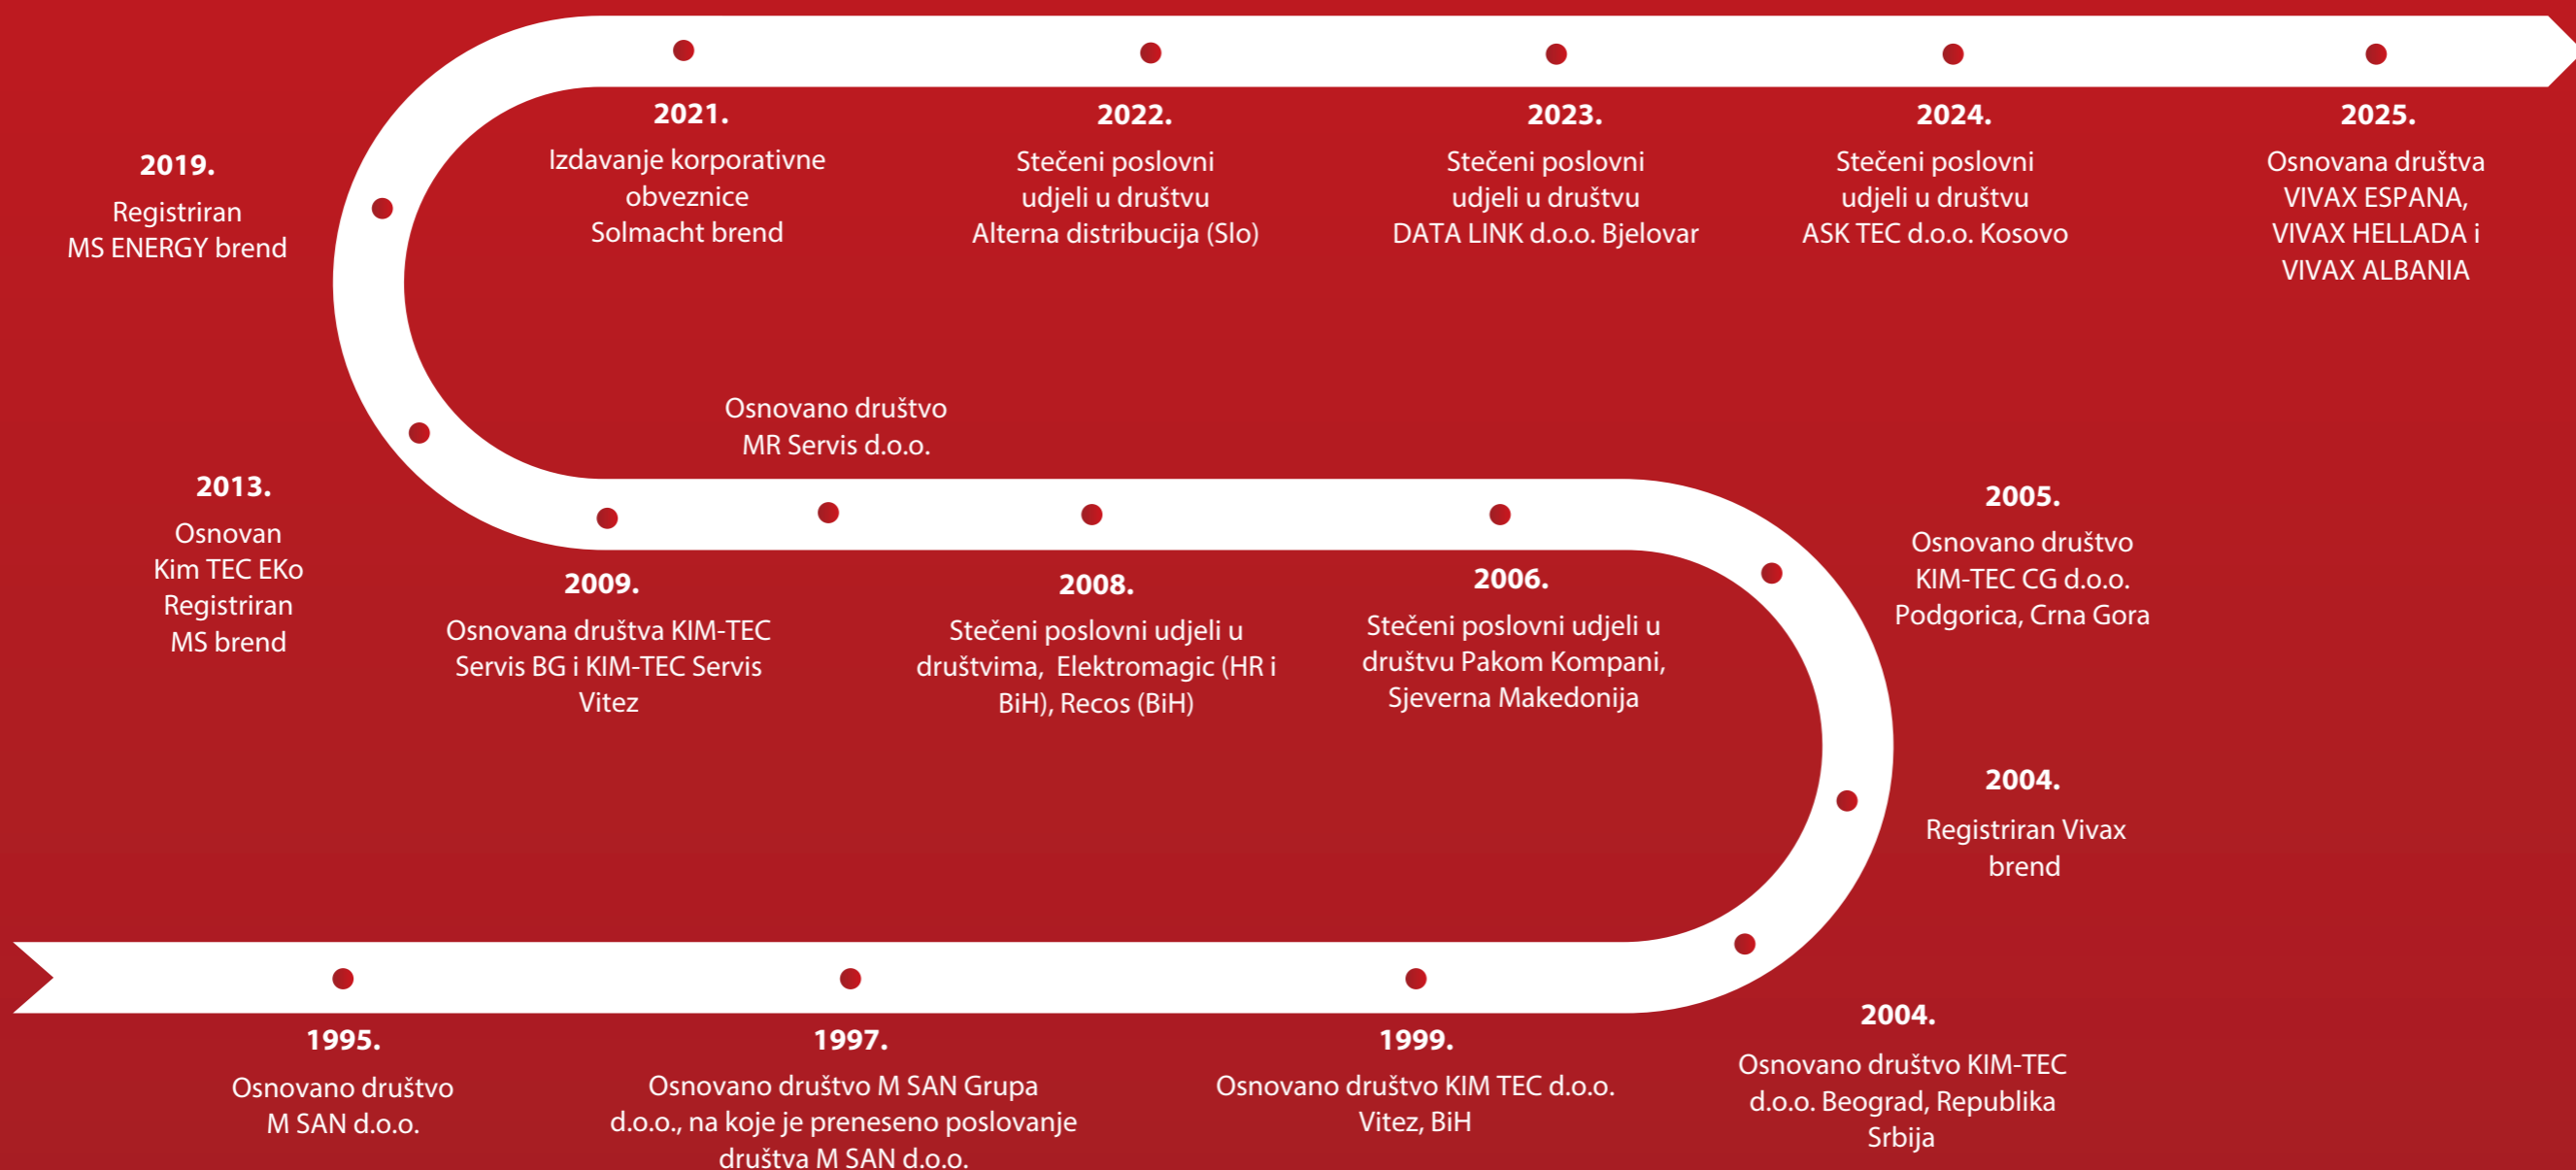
2021.
Izdavanje korporativne obveznice
Solmacht brend

2022.
Stečeni poslovni udjeli u društvu
Alterna distribucija (Slo)

2023.
Stečeni poslovni udjeli u društvu
DATA LINK d.o.o. Bjelovar

2024.
Stečeni poslovni udjeli u društvu
ASK TEC d.o.o. Kosovo

2025.
Osnovana društva VIVAX ESPANA, VIVAX HELLADA i VIVAX ALBANIA

2019.
Registriran
MS ENERGY brend

Osnovano društvo
MR Servis d.o.o.

2013.
Osnovan
Kim TEC EKo
Registriran
MS brend

2009.
Osnovana društva KIM-TEC Servis BG i KIM-TEC Servis Vitez

2008.
Stečeni poslovni udjeli u društvima, Elektromagic (HR i BiH), Recos (BiH)

2006.
Stečeni poslovni udjeli u društvu Pakom Kompani, Sjeverna Makedonija

2005.
Osnovano društvo
KIM-TEC CG d.o.o.
Podgorica, Crna Gora

2004.
Registriran Vivax brend

1995.
Osnovano društvo
M SAN d.o.o.

1997.
Osnovano društvo M SAN Grupa d.o.o., na koje je preneseno poslovanje društva M SAN d.o.o.

1999.
Osnovano društvo KIM TEC d.o.o.
Vitez, BiH

2004.
Osnovano društvo KIM-TEC d.o.o. Beograd, Republika Srbija